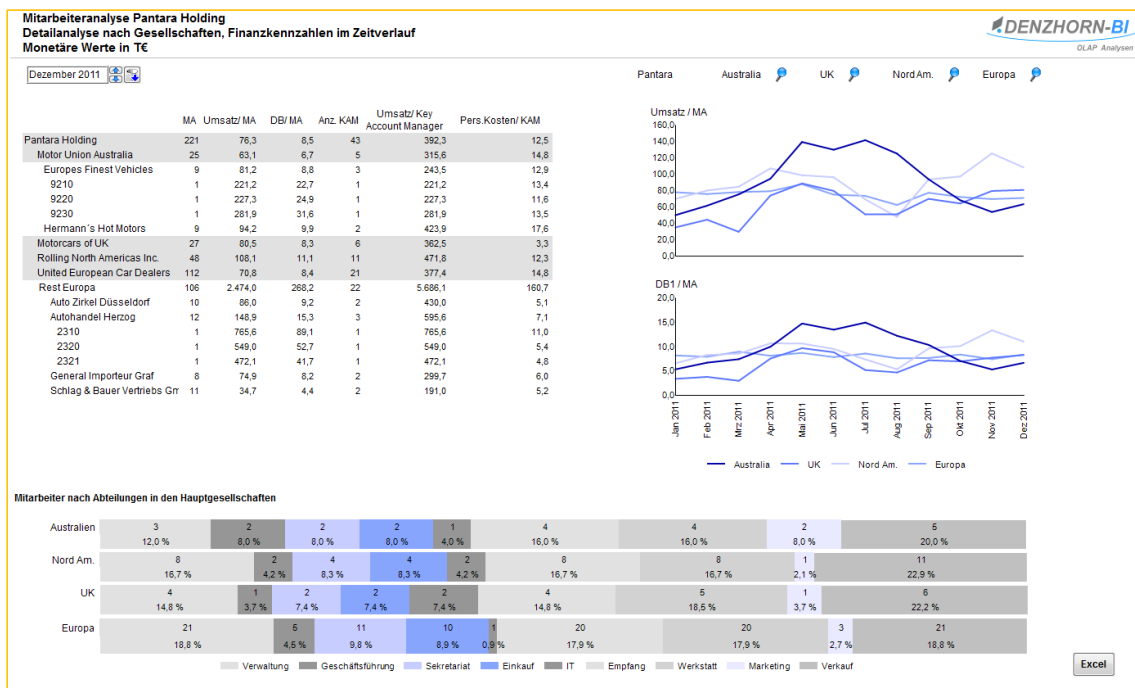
Mitarbeiteranalyse Pantara Holding
Detailanalyse nach Gesellschaften, Finanzkennzahlen im Zeitverlauf
Monetäre Werte in T€

DENZHORN-BI
OLAP Analysen

Dezember 2011

Pantara Australia UK Nord Am. Europa

| | MA | Umsatz/ MA | DB/ MA | Anz. KAM | Umsatz/ Key Account Manager | Pers.Kosten/ KAM |
|---|---|---|---|---|---|---|
| Pantara Holding | 221 | 76,3 | 8,5 | 43 | 392,3 | 12,5 |
| Motor Union Australia | 25 | 63,1 | 6,7 | 5 | 315,6 | 14,8 |
| Europes Finest Vehicles | 9 | 81,2 | 8,8 | 3 | 243,5 | 12,9 |
| 9210 | 1 | 221,2 | 22,7 | 1 | 221,2 | 13,4 |
| 9220 | 1 | 227,3 | 24,9 | 1 | 227,3 | 11,6 |
| 9230 | 1 | 281,9 | 31,6 | 1 | 281,9 | 13,5 |
| Hermann´s Hot Motors | 9 | 94,2 | 9,9 | 2 | 423,9 | 17,6 |
| Motorcars of UK | 27 | 80,5 | 8,3 | 6 | 362,5 | 3,3 |
| Rolling North Americas Inc. | 48 | 108,1 | 11,1 | 11 | 471,8 | 12,3 |
| United European Car Dealers | 112 | 70,8 | 8,4 | 21 | 377,4 | 14,8 |
| Rest Europa | 106 | 2.474,0 | 268,2 | 22 | 5.686,1 | 160,7 |
| Auto Zirkel Düsseldorf | 10 | 86,0 | 9,2 | 2 | 430,0 | 5,1 |
| Autohandel Herzog | 12 | 148,9 | 15,3 | 3 | 595,6 | 7,1 |
| 2310 | 1 | 765,6 | 89,1 | 1 | 765,6 | 11,0 |
| 2320 | 1 | 549,0 | 52,7 | 1 | 549,0 | 5,4 |
| 2321 | 1 | 472,1 | 41,7 | 1 | 472,1 | 4,8 |
| General Importeur Graf | 8 | 74,9 | 8,2 | 2 | 299,7 | 6,0 |
| Schlag & Bauer Vertriebs Gr | 11 | 34,7 | 4,4 | 2 | 191,0 | 5,2 |

Umsatz / MA
160,0 140,0 120,0 100,0 80,0 60,0 40,0 20,0 0,0

DB1 / MA
20,0 15,0 10,0 5,0 0,0

Jan 2011 Feb 2011 Mrz 2011 Apr 2011 Mai 2011 Jun 2011 Jul 2011 Aug 2011 Sep 2011 Okt 2011 Nov 2011 Dez 2011

Australia UK Nord Am. Europa

Mitarbeiter nach Abteilungen in den Hauptgesellschaften

Australien 3 12,0 % 2 8,0 % 2 8,0 % 2 8,0 % 1 4,0 % 4 16,0 % 4 16,0 % 2 8,0 % 5 20,0 %
Nord Am. 8 16,7 % 2 4,2 % 4 8,3 % 4 8,3 % 2 4,2 % 8 16,7 % 8 16,7 % 1 2,1 % 11 22,9 %
UK 4 14,8 % 1 3,7 % 2 7,4 % 2 7,4 % 2 7,4 % 4 14,8 % 5 18,5 % 1 3,7 % 6 22,2 %
Europa 21 18,8 % 5 4,5 % 11 9,8 % 10 8,9 % 1 0,9 % 20 17,9 % 20 17,9 % 3 2,7 % 21 18,8 %

Verwaltung Geschäftsführung Sekretariat Einkauf IT Empfang Werkstatt Marketing Verkauf

Excel